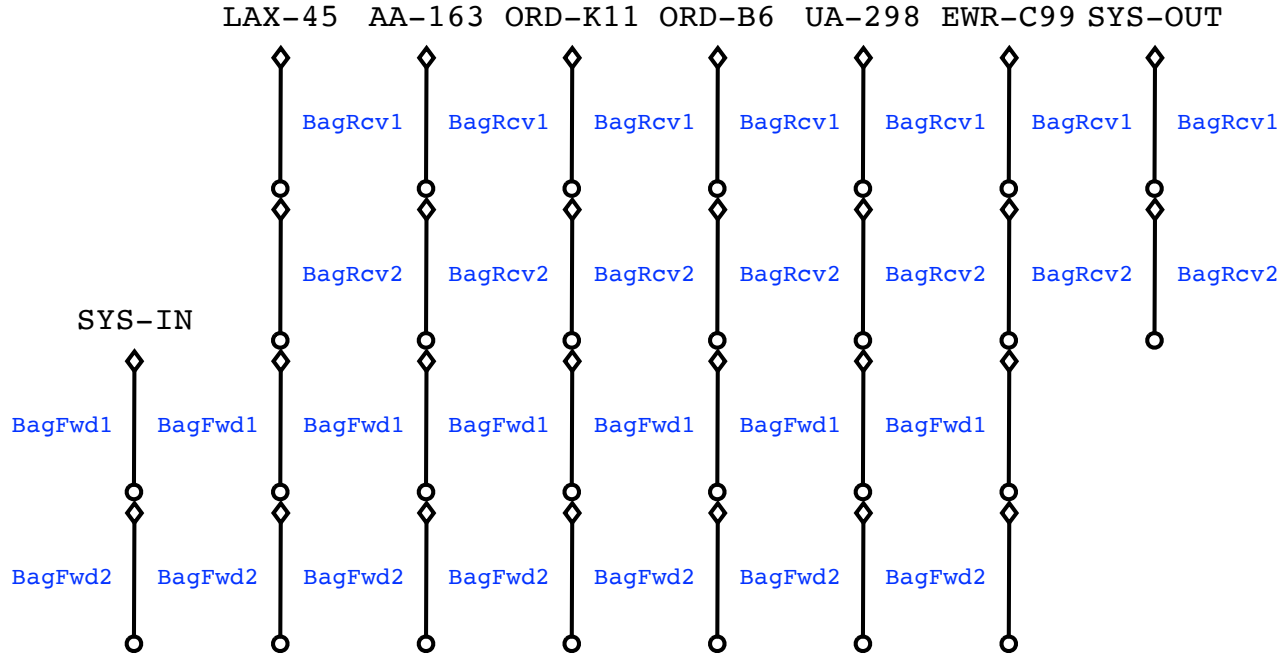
LAX-45 AA-163 ORD-K11 ORD-B6 UA-298 EWR-C99 SYS-OUT

BagRcv1 BagRcv1 BagRcv1 BagRcv1 BagRcv1 BagRcv1 BagRcv1

BagRcv2 BagRcv2 BagRcv2 BagRcv2 BagRcv2 BagRcv2 BagRcv2

SYS-IN

BagFwd1 BagFwd1 BagFwd1 BagFwd1 BagFwd1 BagFwd1 BagFwd1

BagFwd2 BagFwd2 BagFwd2 BagFwd2 BagFwd2 BagFwd2 BagFwd2